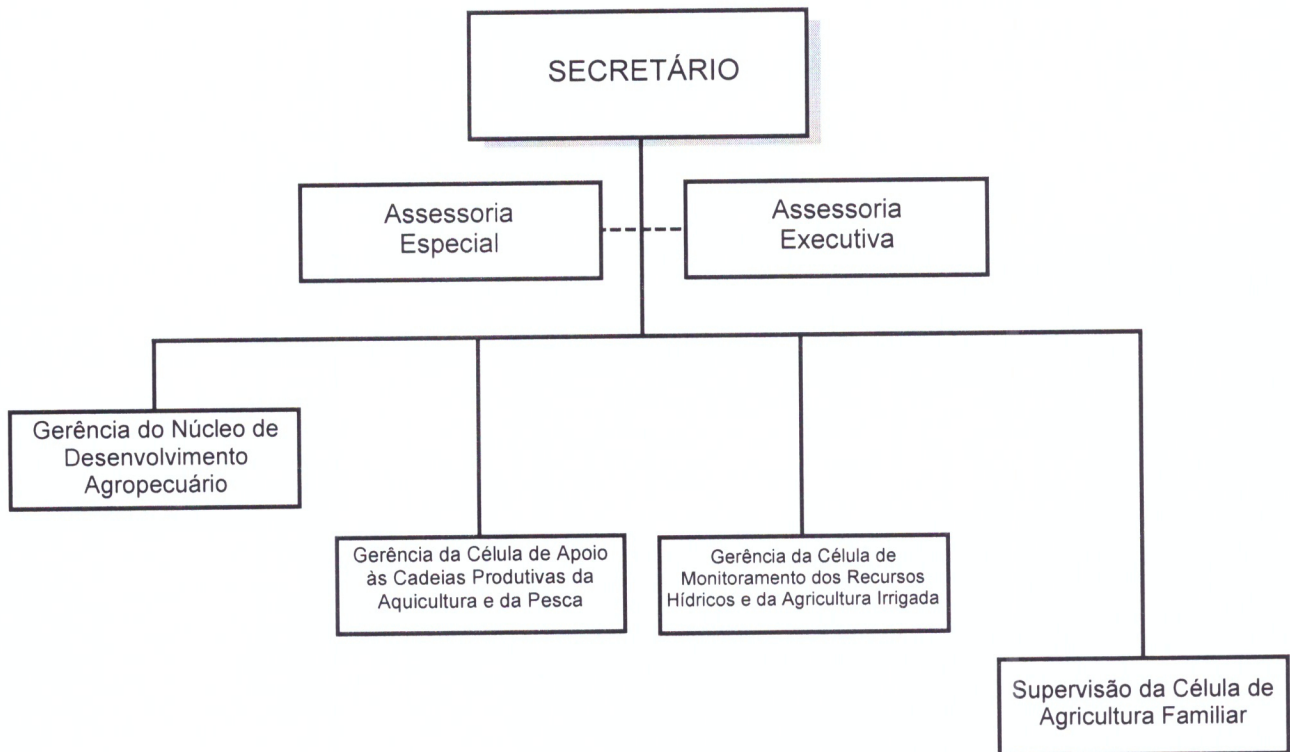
SECRETÁRIO

Assessoria Especial

Assessoria Executiva

Gerência do Núcleo de Desenvolvimento Agropecuário

Gerência da Célula de Apoio às Cadeias Produtivas da Aquicultura e da Pesca

Gerência da Célula de Monitoramento dos Recursos Hídricos e da Agricultura Irrigada

Supervisão da Célula de Agricultura Familiar